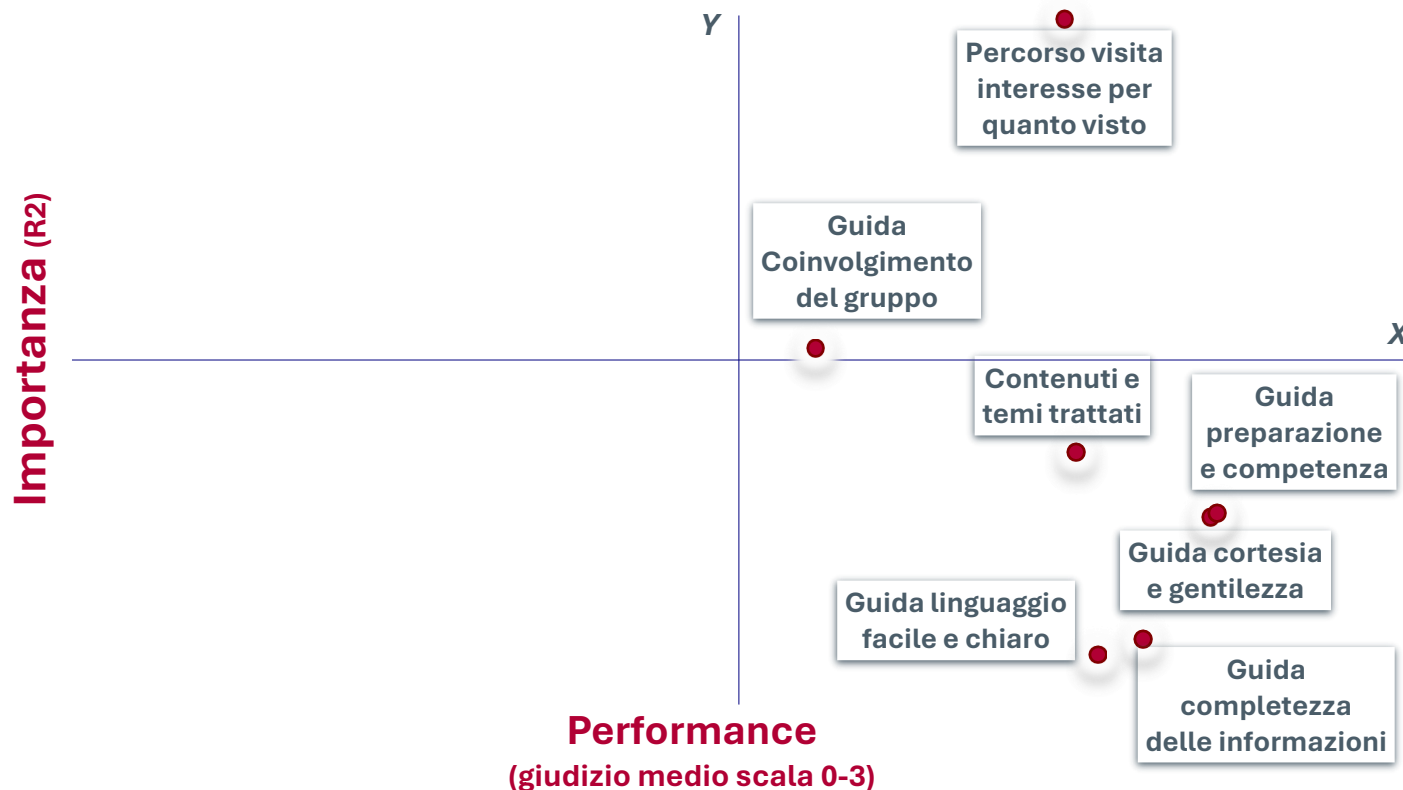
Y

Percorso visita interesse per quanto visto

Importanza (R2)

Guida Coinvolgimento del gruppo

X

Contenuti e temi trattati

Guida preparazione e competenza

Guida cortesia e gentilezza

Guida linguaggio facile e chiaro

Guida completezza delle informazioni

Performance
(giudizio medio scala 0-3)